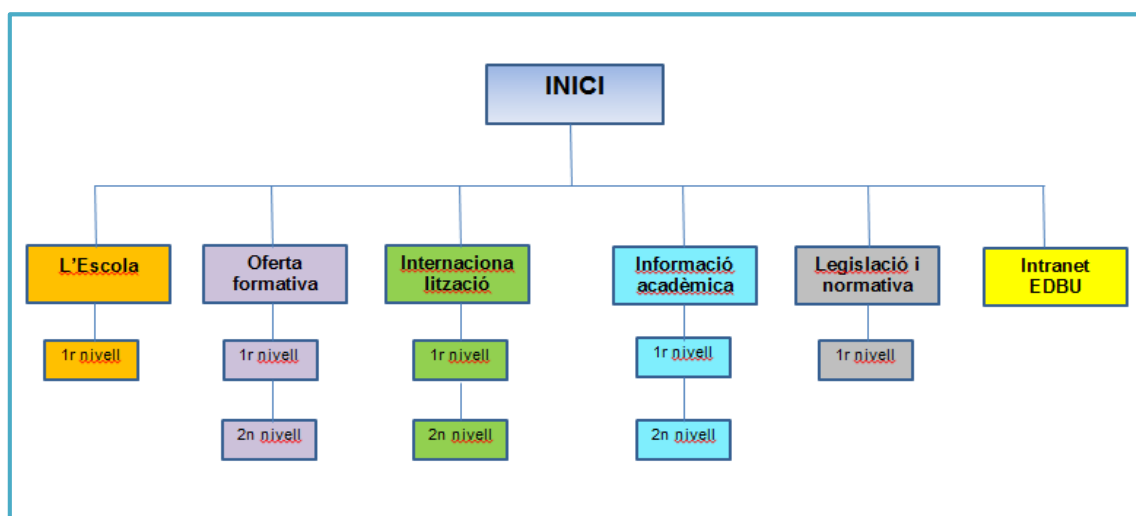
INICI

L'Escola

1r nivell

Oferta formativa

1r nivell

2n nivell

Internacionalització

1r nivell

2n nivell

Informació acadèmica

1r nivell

2n nivell

Legislació i normativa

1r nivell

Intranet EDBU